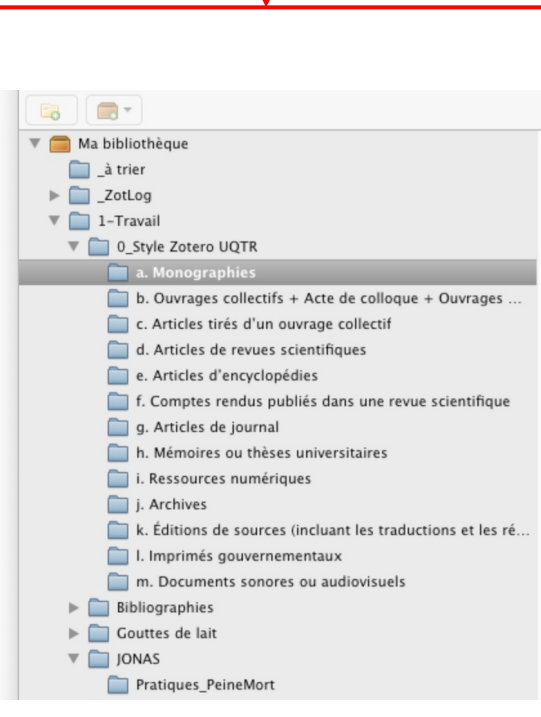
Ma bibliothèque
_à trier
_ZotLog
1-Travail
0_Style Zotero UQTR
a. Monographies
b. Ouvrages collectifs + Acte de colloque + Ouvrages ...
c. Articles tirés d'un ouvrage collectif
d. Articles de revues scientifiques
e. Articles d'encyclopédies
f. Comptes rendus publiés dans une revue scientifique
g. Articles de journal
h. Mémoires ou thèses universitaires
i. Ressources numériques
j. Archives
k. Éditions de sources (incluant les traductions et les ré...
l. Imprimés gouvernementaux
m. Documents sonores ou audiovisuels
Bibliographies
Gouttes de lait
JONAS
Pratiques_PeineMort